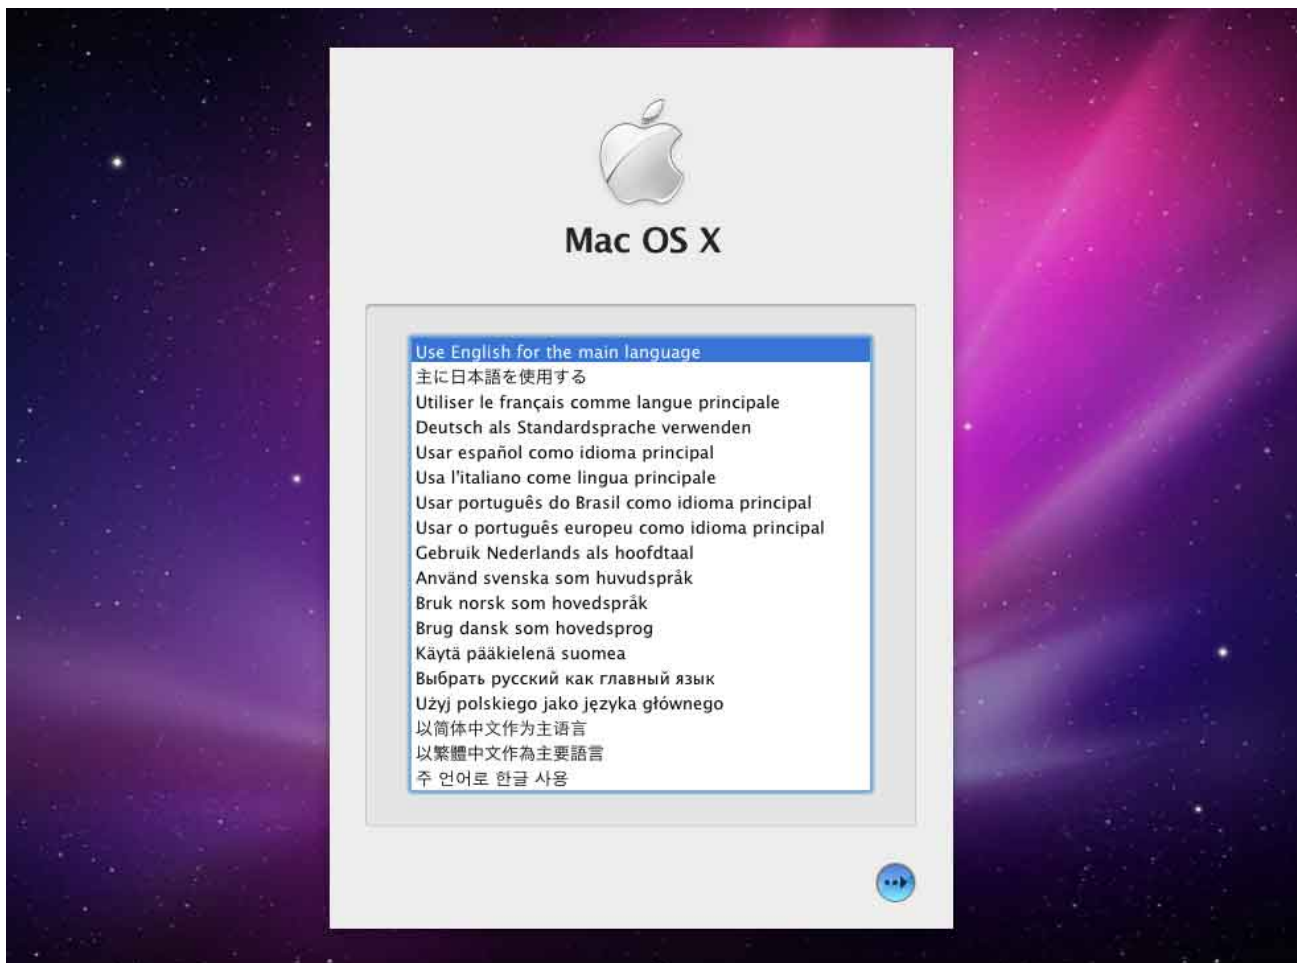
Mac OS X

Use English for the main language
主に日本語を使用する
Utiliser le français comme langue principale
Deutsch als Standardsprache verwenden
Usar español como idioma principal
Usa l'italiano come lingua principale
Usar português do Brasil como idioma principal
Usar o português europeu como idioma principal
Gebruik Nederlands als hoofdtaal
Använd svenska som huvudspråk
Bruk norsk som hovedspråk
Brug dansk som hovedsprog
Käytä pääkielenä suomea
Выбрать русский как главный язык
Użyj polskiego jako języka głównego
以简体中文作为主语言
以繁體中文作為主要語言
주 언어로 한글 사용